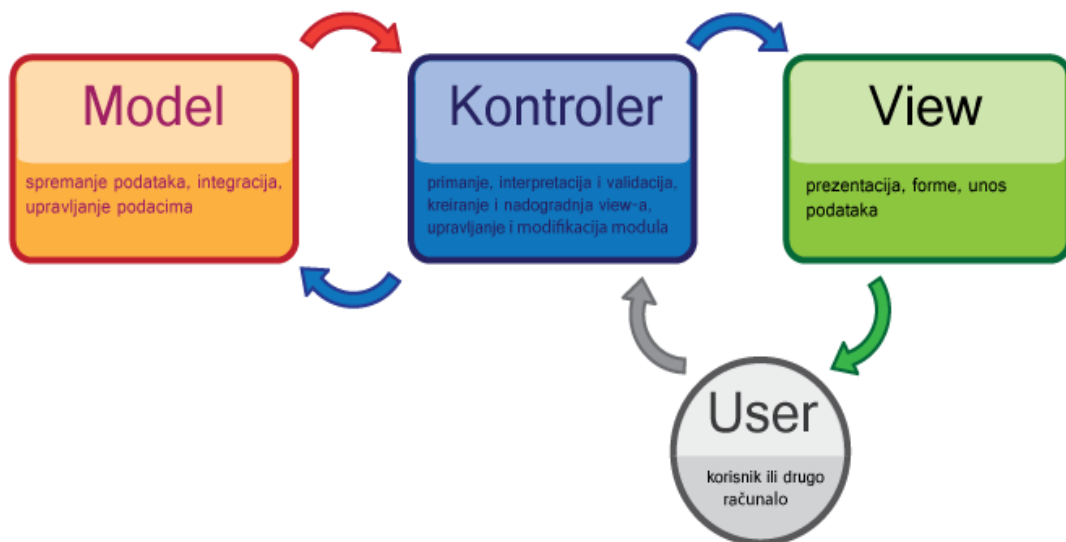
Model

spremanje podataka, integracija, upravljanje podacima

Kontroler

primanje, interpretacija i validacija, kreiranje i nadogradnja view-a, upravljanje i modifikacija modula

View

prezentacija, forme, unos podataka

User

korisnik ili drugo računalo